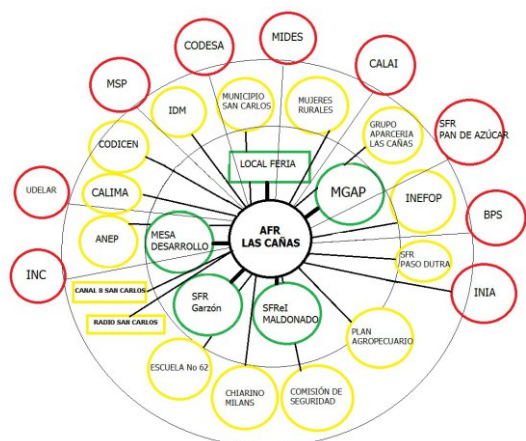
CODESA
MIDES
CALAI
MSP
IDM
MUNICIPIO SAN CARLOS
MUJERES RURALES
GRUPO APARCERIA LAS CAÑAS
SFR PAN DE AZÚCAR
CODICEN
LOCAL FERIA
UDELAR
CALIMA
MGAP
INEFOP
BPS
ANEP
MESA DESARROLLO
AFR LAS CAÑAS
SFR PASO DUTRA
INC
CANAL 8 SAN CARLOS
INIA
RADIO SAN CARLOS
SFR Garzón
SFReI MALDONADO
PLAN AGROPECUARIO
ESCUELA No 62
CHIARINO MILANS
COMISIÓN DE SEGURIDAD